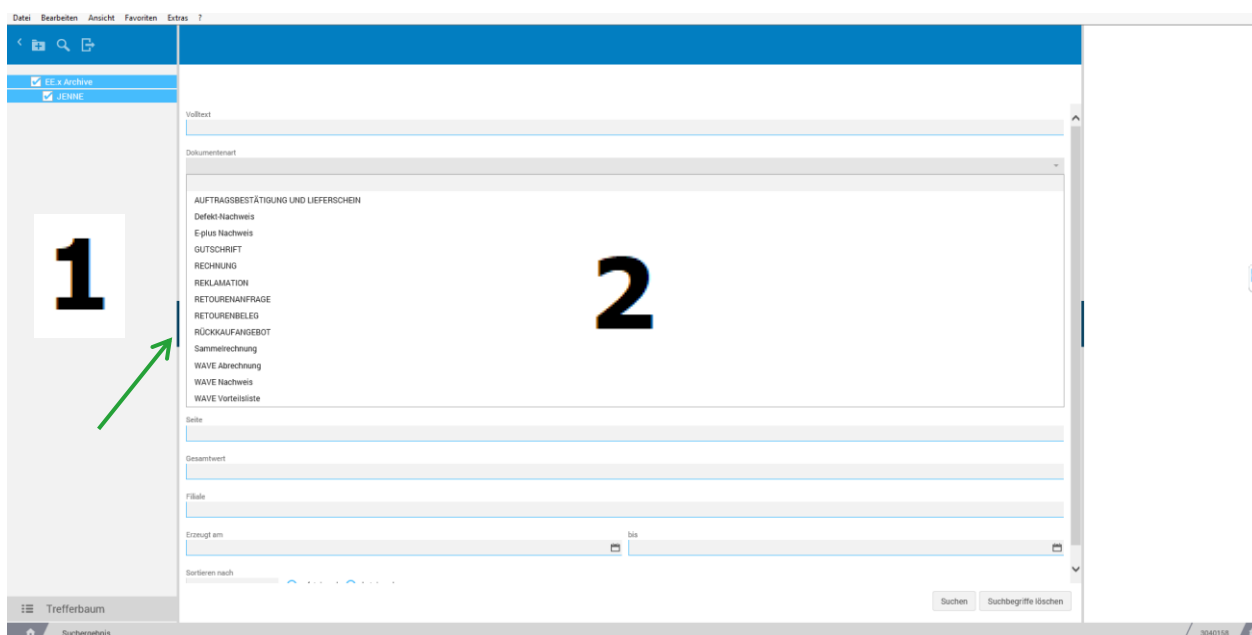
Datei Bearbeiten Ansicht Favoriten Extras ?

EE.x Archive
JENNE

1

Volltext

Dokumentenart

AUFTRAGSBESTÄTIGUNG UND LIEFERSCHEIN
Defekt-Nachweis
E-plus Nachweis
GUTSCHRIFT
RECHNUNG
REKLAMATION
RETOURENANFRAGE
RETOURENBELEG
RÜCKKAUFANGEBOT
Sammelrechnung
WAVE Abrechnung
WAVE Nachweis
WAVE Vorteilsliste

2

Seite

Gesamtwert

Filiale

Erzeugt am

bis

Sortieren nach

Suchen
Suchbegriffe löschen

Trefferbaum

Suchergebnis

3040158